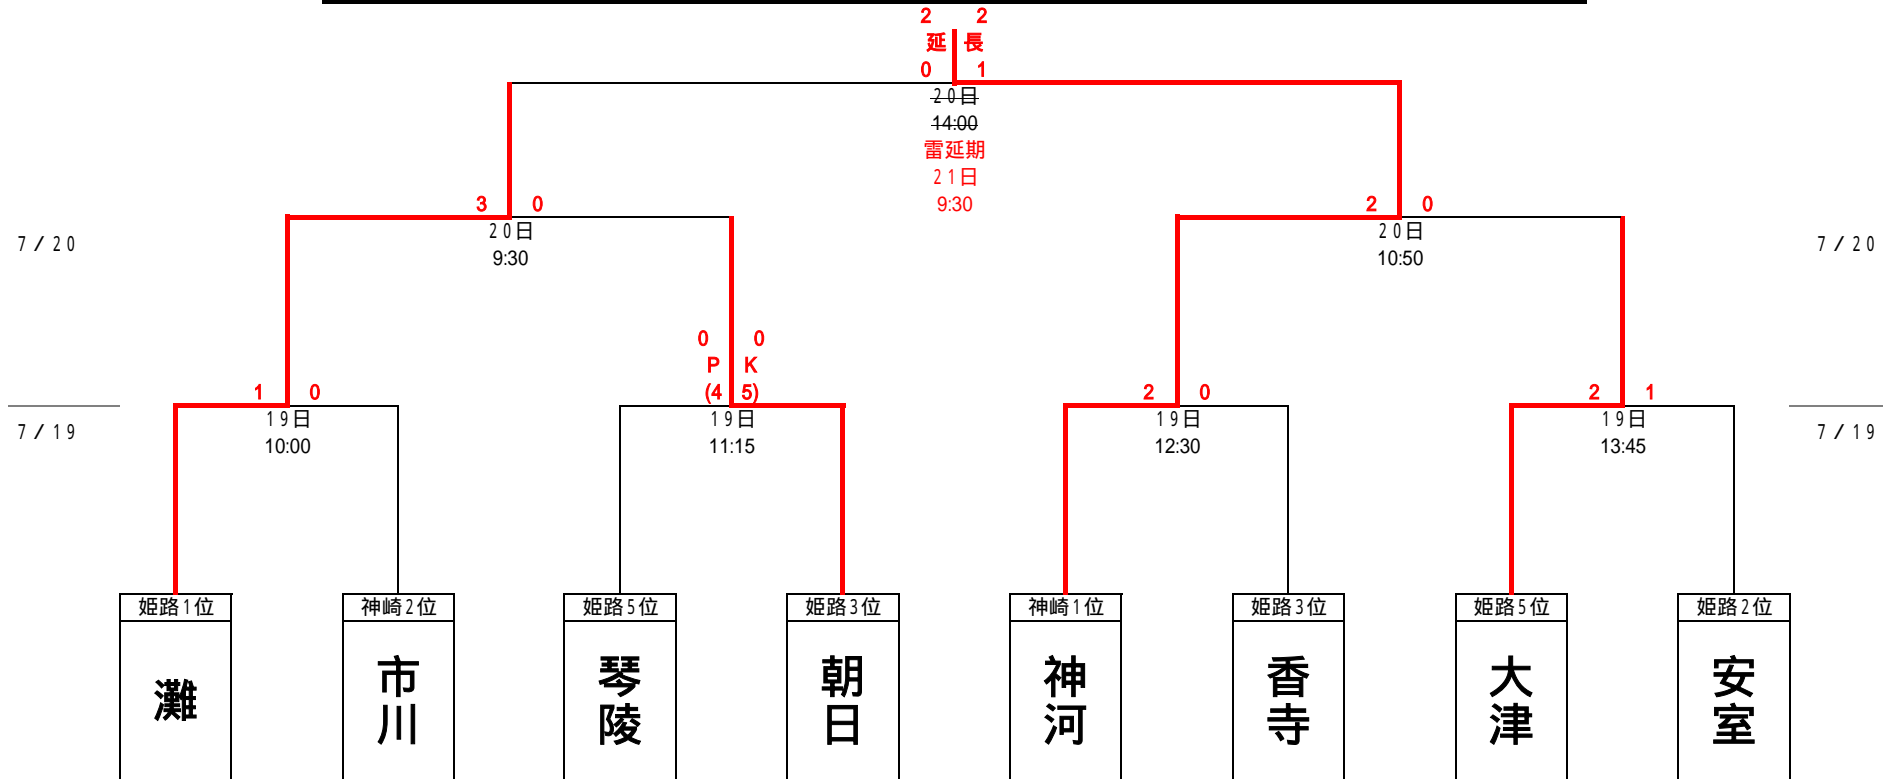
2 2
延 長
0 1
20日
14:00
雷延期
21日
9:30

3 0
20日
9:30

2 0
20日
10:50

7/20
7/20

1 0
19日
10:00

0 0
P K
(4 5)
19日
11:15

2 0
19日
12:30

2 1
19日
13:45

7/19
7/19

姫路1位
灘

神崎2位
市川

姫路5位
琴陵

姫路3位
朝日

神崎1位
神河

姫路3位
香寺

姫路5位
大津

姫路2位
安室